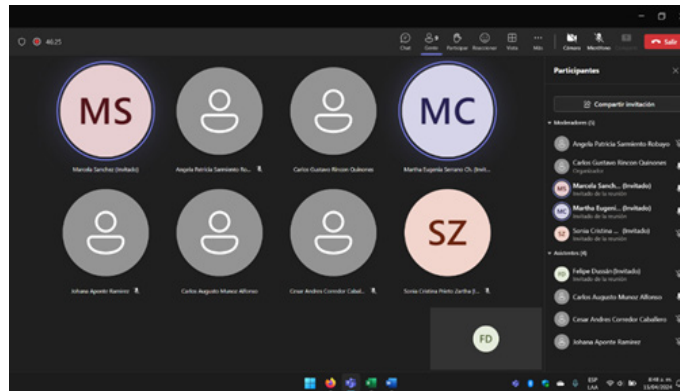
46:25

Chat Gente Participar Reaccionar Vista Más Cámara Micrófono Compartir Salir

MS
Marcela Sanchez (Invitado)

Angela Patricia Sarmiento Ro...

Carlos Gustavo Rincon Quinones

MC
Martha Eugenia Serrano Ch. (Invit...

Johana Aponte Ramirez

Carlos Augusto Munoz Alfonso

Cesar Andres Corredor Cabal...

SZ
Sonia Cristina Prieto Zartha (I...

FD

Participantes

Compartir invitación

Moderadores (5)

Angela Patricia Sarmiento Robayo

Carlos Gustavo Rincon Quinones
Organizador

MS Marcela Sanch... (Invitado)
Invitado de la reunión

MC Martha Eugeni... (Invitado)
Invitado de la reunión

SZ Sonia Cristina ... (Invitado)
Invitado de la reunión

Asistentes (4)

FD Felipe Dussán (Invitado)
Invitado de la reunión

Carlos Augusto Munoz Alfonso

Cesar Andres Corredor Caballero

Johana Aponte Ramirez

ESP LAA 8:48 a. m. 15/04/2024